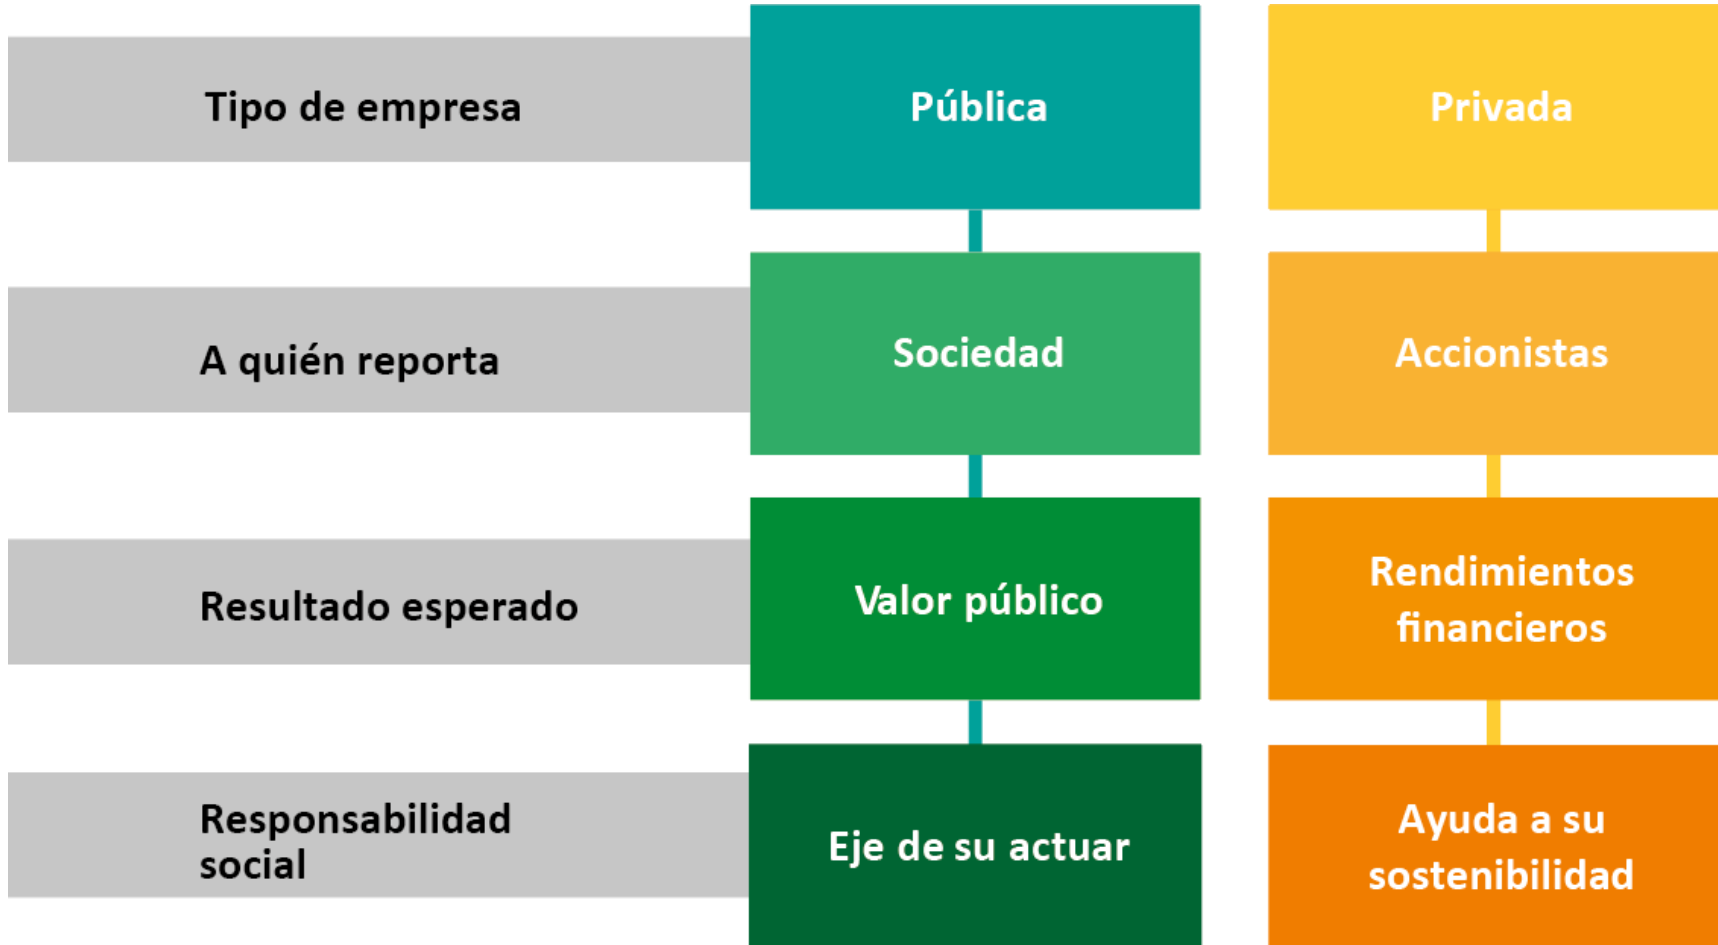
| Tipo de empresa | Pública | Privada |
|---|---|---|
| A quién reporta | Sociedad | Accionistas |
| Resultado esperado | Valor público | Rendimientos financieros |
| Responsabilidad social | Eje de su actuar | Ayuda a su sostenibilidad |